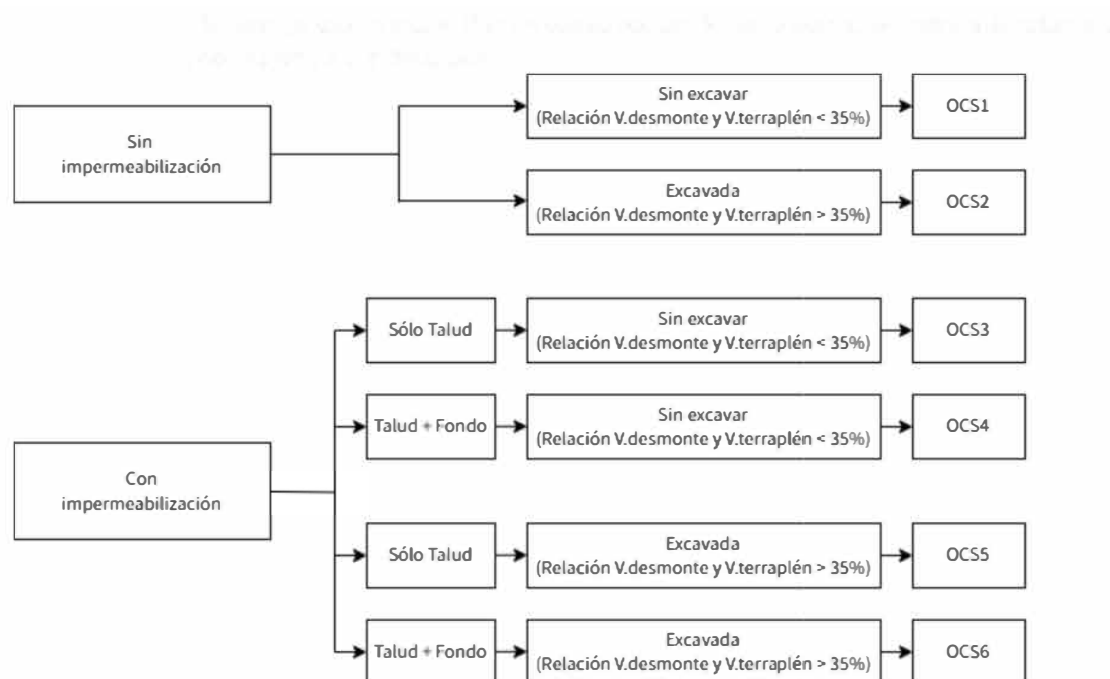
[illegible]

Sin impermeabilización

Sin excavar
(Relación V.desmonte y V.terraplén < 35%)

OCS1

Excavada
(Relación V.desmonte y V.terraplén > 35%)

OCS2

Con impermeabilización

Sólo Talud

Sin excavar
(Relación V.desmonte y V.terraplén < 35%)

OCS3

Talud + Fondo

Sin excavar
(Relación V.desmonte y V.terraplén < 35%)

OCS4

Sólo Talud

Excavada
(Relación V.desmonte y V.terraplén > 35%)

OCS5

Talud + Fondo

Excavada
(Relación V.desmonte y V.terraplén > 35%)

OCS6